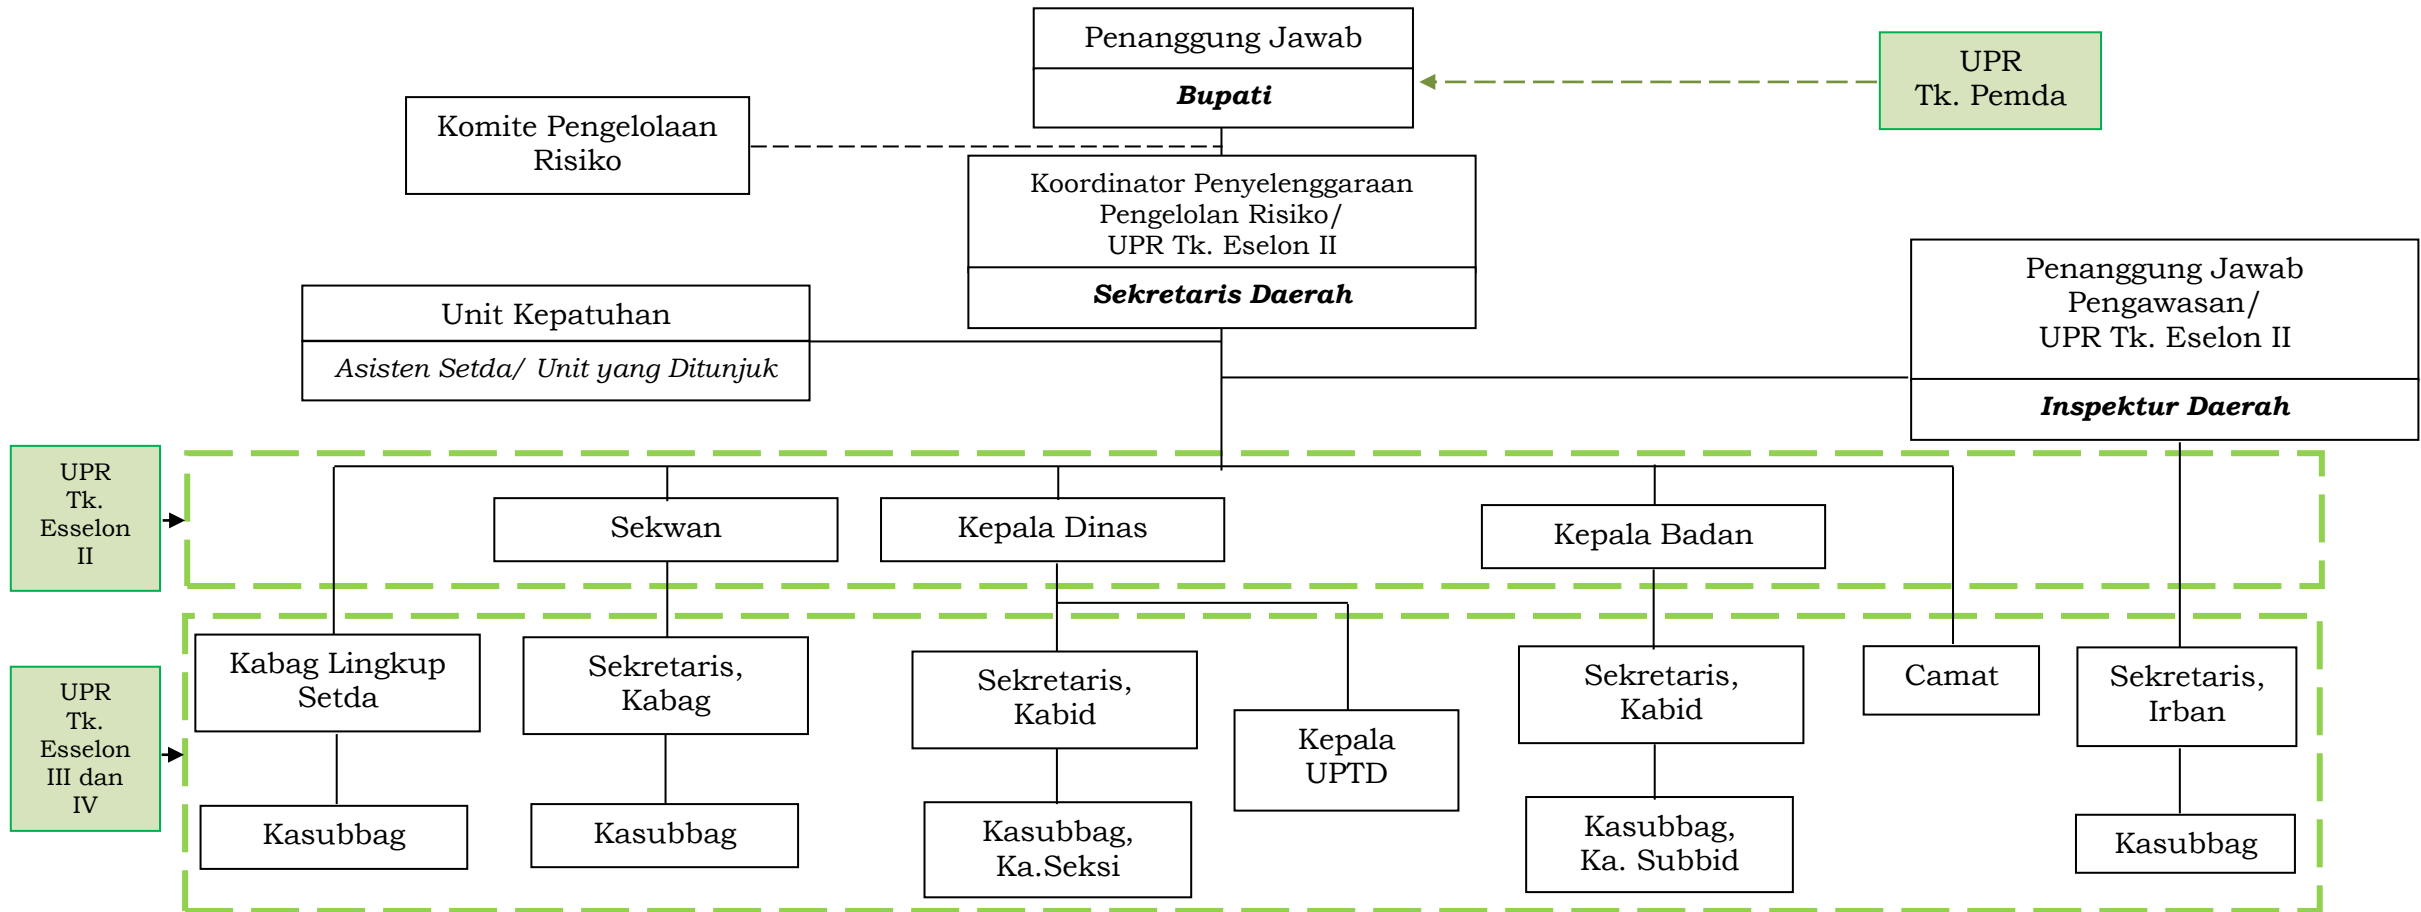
Penanggung Jawab
***Bupati***

UPR
Tk. Pemda

Komite Pengelolaan Risiko

Koordinator Penyelenggaraan Pengelolan Risiko/ UPR Tk. Eselon II
***Sekretaris Daerah***

Unit Kepatuhan
*Asisten Setda/ Unit yang Ditunjuk*

Penanggung Jawab Pengawasan/ UPR Tk. Eselon II
***Inspektur Daerah***

UPR Tk. Esselon II

Sekwan

Kepala Dinas

Kepala Badan

UPR Tk. Esselon III dan IV

Kabag Lingkup Setda

Sekretaris, Kabag

Sekretaris, Kabid

Kepala UPTD

Sekretaris, Kabid

Camat

Sekretaris, Irban

Kasubbag

Kasubbag

Kasubbag, Ka.Seksi

Kasubbag, Ka. Subbid

Kasubbag